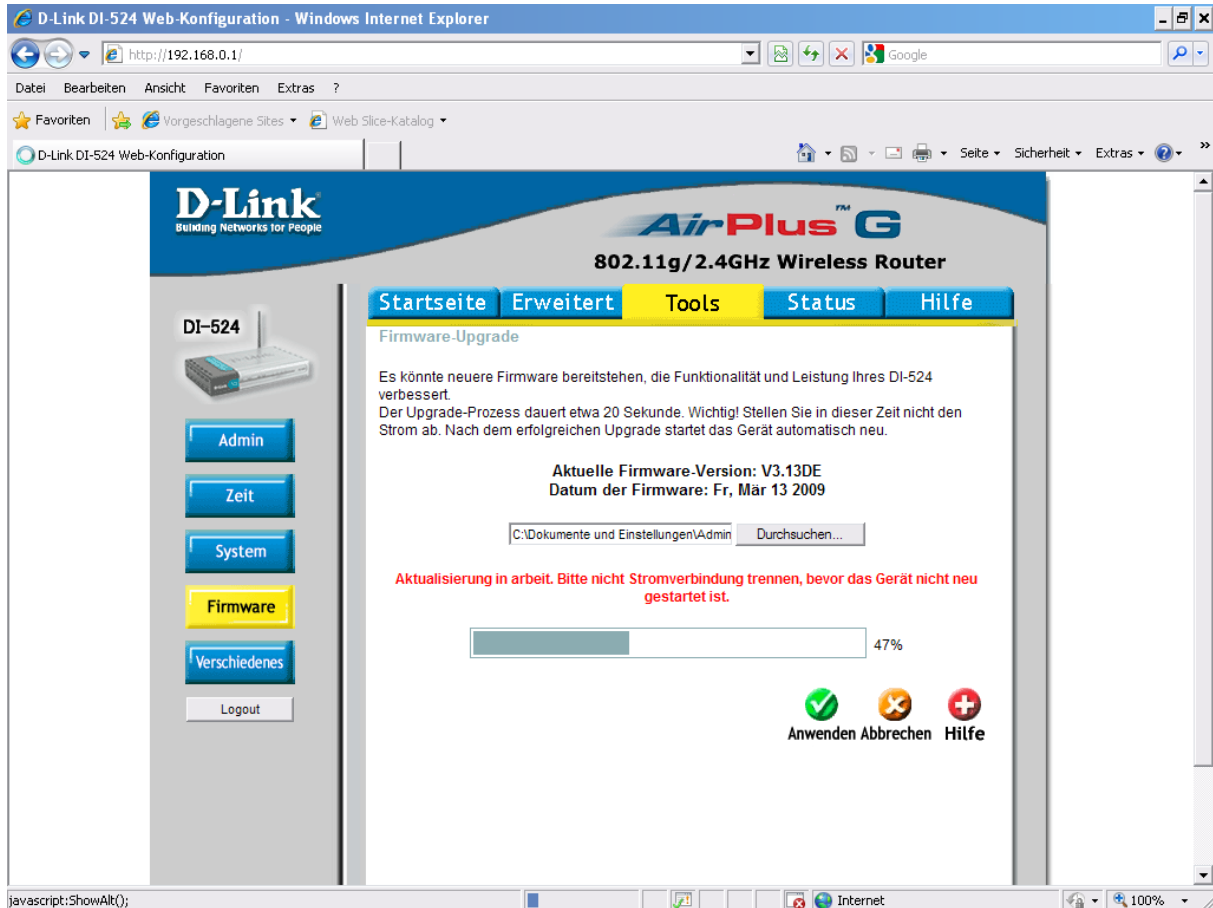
D-Link DI-524 Web-Konfiguration - Windows Internet Explorer

http://192.168.0.1/

Google

Datei Bearbeiten Ansicht Favoriten Extras ?

Favoriten Vorgeschlagene Sites Web Slice-Katalog

D-Link DI-524 Web-Konfiguration

Seite Sicherheit Extras

D-Link
Building Networks for People

AirPlus™ G

802.11g/2.4GHz Wireless Router

DI-524

Startseite Erweitert Tools Status Hilfe

Firmware-Upgrade

Es könnte neuere Firmware bereitstehen, die Funktionalität und Leistung Ihres DI-524 verbessert.
Der Upgrade-Prozess dauert etwa 20 Sekunde. Wichtig! Stellen Sie in dieser Zeit nicht den Strom ab. Nach dem erfolgreichen Upgrade startet das Gerät automatisch neu.

Aktuelle Firmware-Version: V3.13DE
Datum der Firmware: Fr, Mär 13 2009

C:\Dokumente und Einstellungen\Admin Durchsuchen...

Aktualisierung in arbeit. Bitte nicht Stromverbindung trennen, bevor das Gerät nicht neu gestartet ist.

47%

Admin
Zeit
System
Firmware
Verschiedenes
Logout

Anwenden Abbrechen Hilfe

javascript:ShowAlt();

Internet

100%